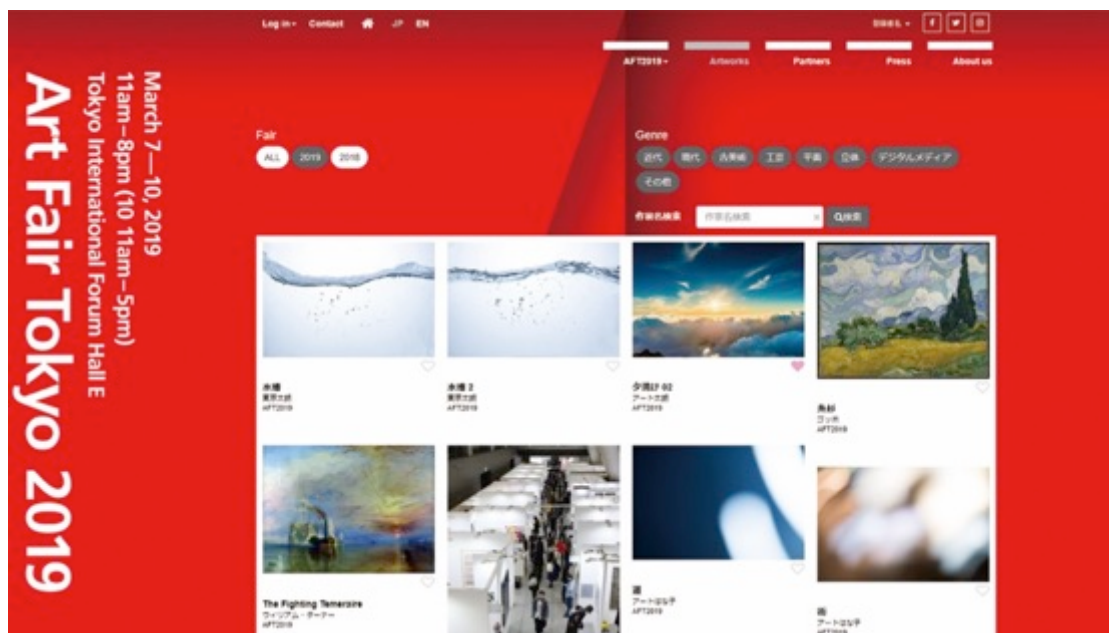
Art Fair Tokyo 2019

March 7—10, 2019
11am–8pm (10 11am–5pm)
Tokyo International Forum Hall E

Log in▾ Contact JP EN

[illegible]▾

AFT2019▾ Artworks Partners Press About us

Fair
ALL 2019 2018

Genre
近代 現代 古美術 工芸 平面 立体 デジタルメディア
その他

作品名検索 作品名検索 × Q検索

水滴
東京太郎
AFT2019

水滴 2
東京太郎
AFT2019

夕焼け 02
アート太郎
AFT2019

糸杉
ゴッホ
AFT2019

The Fighting Temeraire
ウィリアム・ターナー
AFT2019

蓮
アート花子
AFT2019

街
アート花子
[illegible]